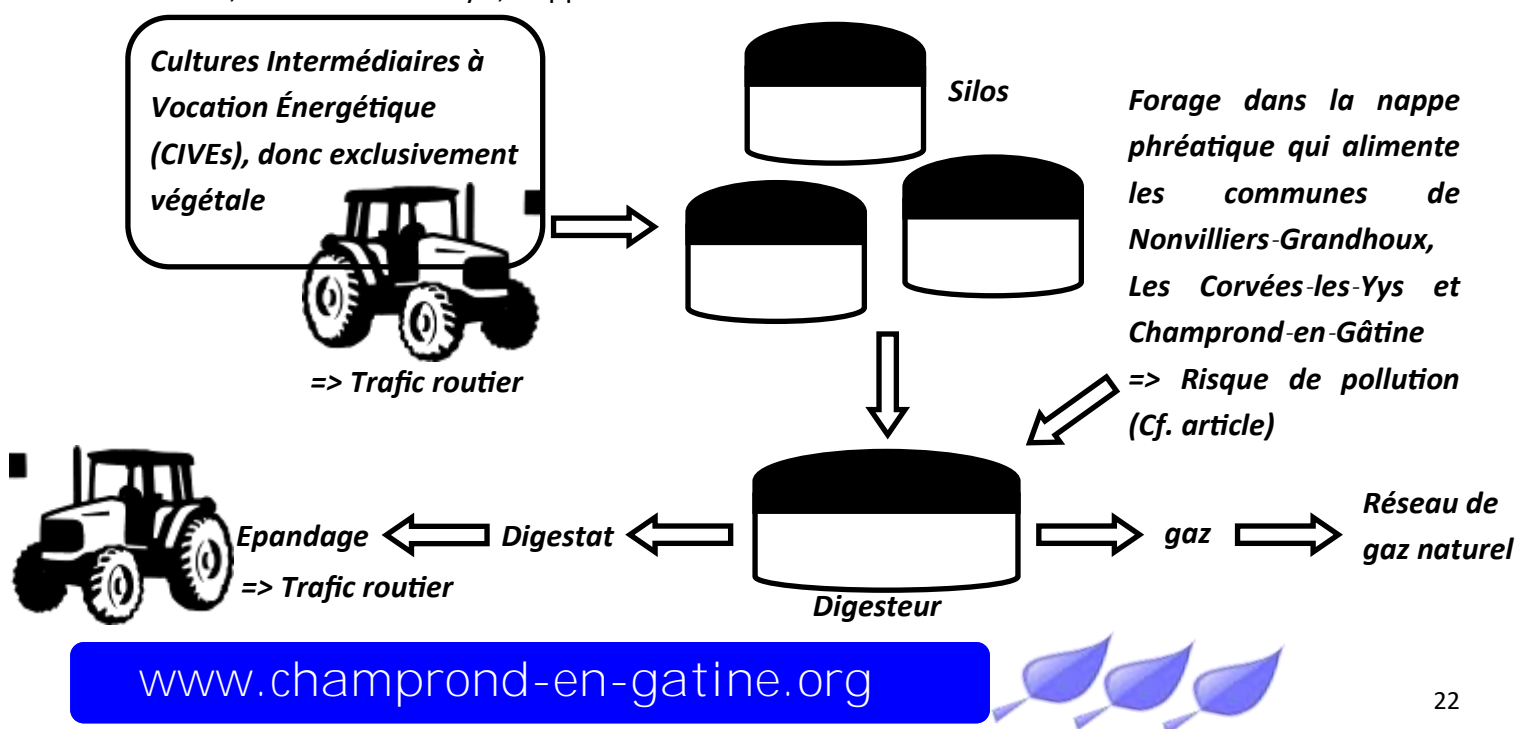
Cultures Intermédiaires à Vocation Énergétique (CIVEs), donc exclusivement végétale

=> Trafic routier

Silos

Forage dans la nappe phréatique qui alimente les communes de Nonvilliers-Grandhoux, Les Corvées-les-Yys et Champrond-en-Gâtine
=> Risque de pollution (Cf. article)

Epandage

Digestat

=> Trafic routier

Digesteur

gaz

Réseau de gaz naturel

www.champrond-en-gatine.org

22